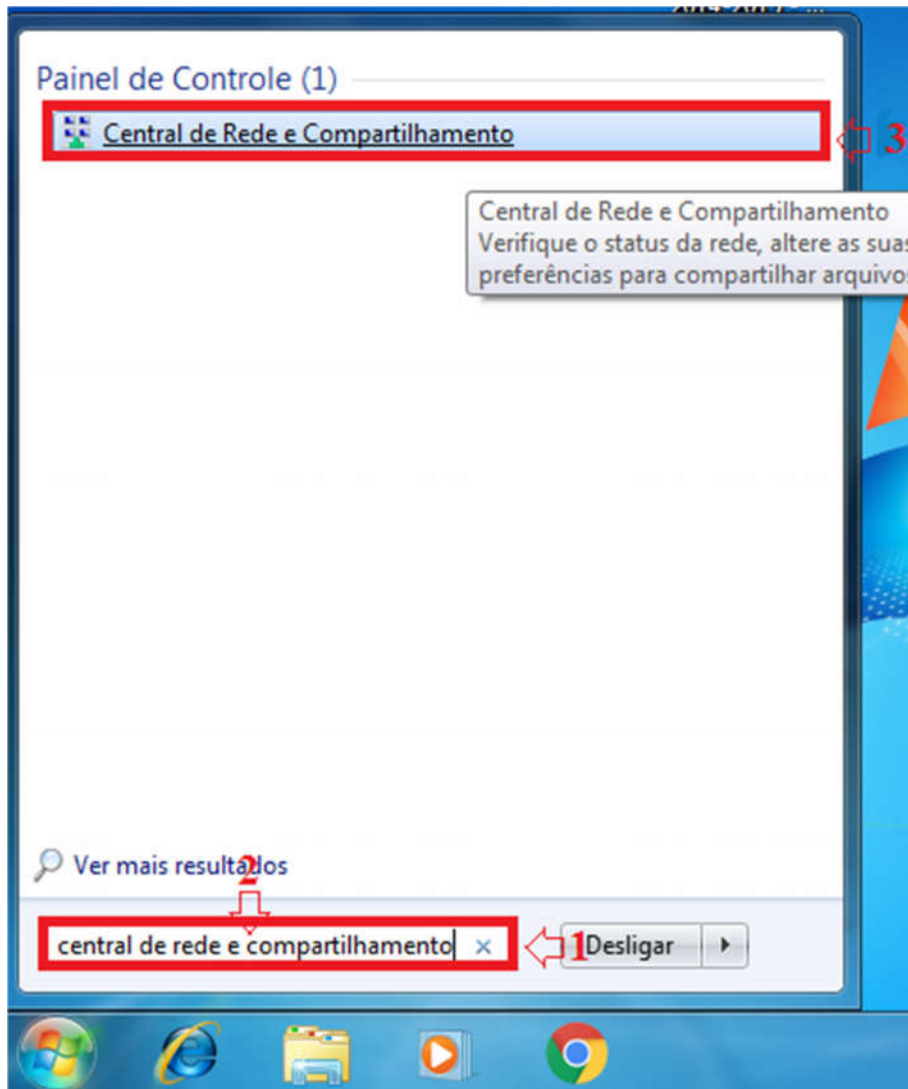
Painel de Controle (1)

Central de Rede e Compartilhamento

3

Central de Rede e Compartilhamento
Verifique o status da rede, altere as suas
preferências para compartilhar arquivos

Ver mais resultados

2

central de rede e compartilhamento ×

1

Desligar